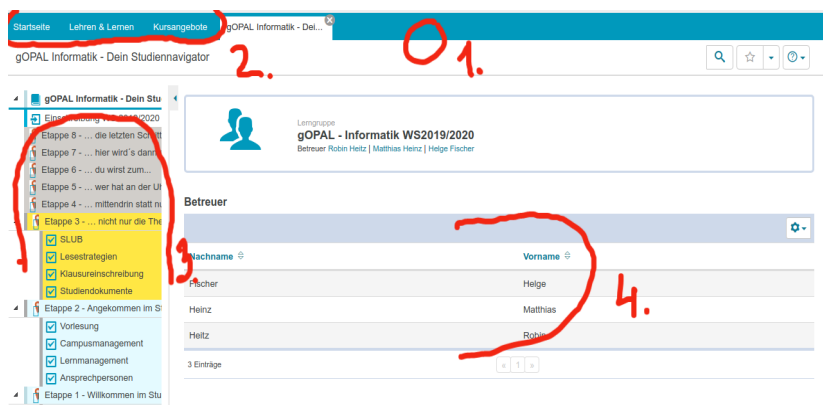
Startseite Lehren & Lernen Kursangebote gOPAL Informatik - Dei...

O 1.

2.

gOPAL Informatik - Dein Studiennavigator

gOPAL Informatik - Dein Stu

Einschreibung WS 2019/2020

Etappe 8 - ... die letzten Schritt

Etappe 7 - ... hier wird´s dann

Etappe 6 - ... du wirst zum...

Etappe 5 - ... wer hat an der Uh

Etappe 4 - ... mittendrin statt nu

Etappe 3 - ... nicht nur die The

SLUB

Lesestrategien

Klausureinschreibung

Studiendokumente

3.

Etappe 2 - Angekommen im St

Vorlesung

Campusmanagement

Lernmanagement

Ansprechpersonen

Etappe 1 - Willkommen im Stu

Lerngruppe

gOPAL - Informatik WS2019/2020

Betreuer Robin Heitz | Matthias Heinz | Helge Fischer

Betreuer

| Nachname | Vorname |
|---|---|
| Fischer | Helge |
| Heinz | Matthias |
| Heitz | Robin |

4.

3 Einträge

« 1 »